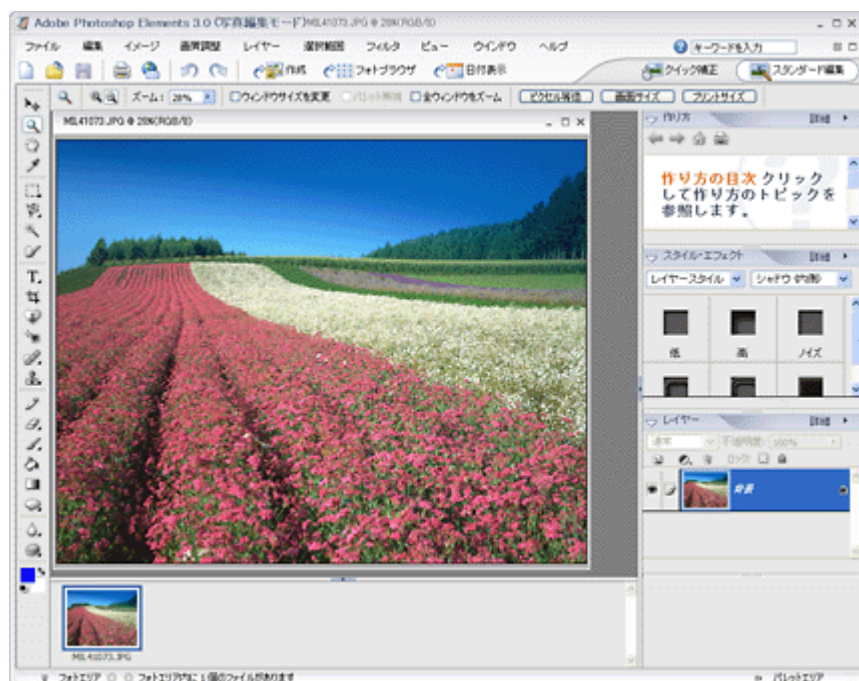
Adobe Photoshop Elements 3.0 (写真編集モード) ML41073.JPG @ 28%(RGB/8)

ファイル 編集 イメージ 画質調整 レイヤー 選択範囲 フィルタ ビュー ウインドウ ヘルプ

キーワードを入力

作成 フォトブラウザ 日付表示

クイック補正 スタンダード編集

ズーム: 28% ウィンドウサイズを変更 パレット無視 全ウィンドウをズーム ピクセル等倍 画面サイズ プリントサイズ

ML41073.JPG @ 28%(RGB/8)

作り方 詳細

作り方の目次 クリックして作り方のトピックを参照します。

スタイル・エフェクト 詳細

レイヤースタイル シャドウ (内側)

低 高 ノイズ

レイヤー 詳細

通常 不透明度: 100%

ロック:

背景

ML41073.JPG

フォトエリア フォトエリア内に 1 個のファイルがあります

パレットエリア